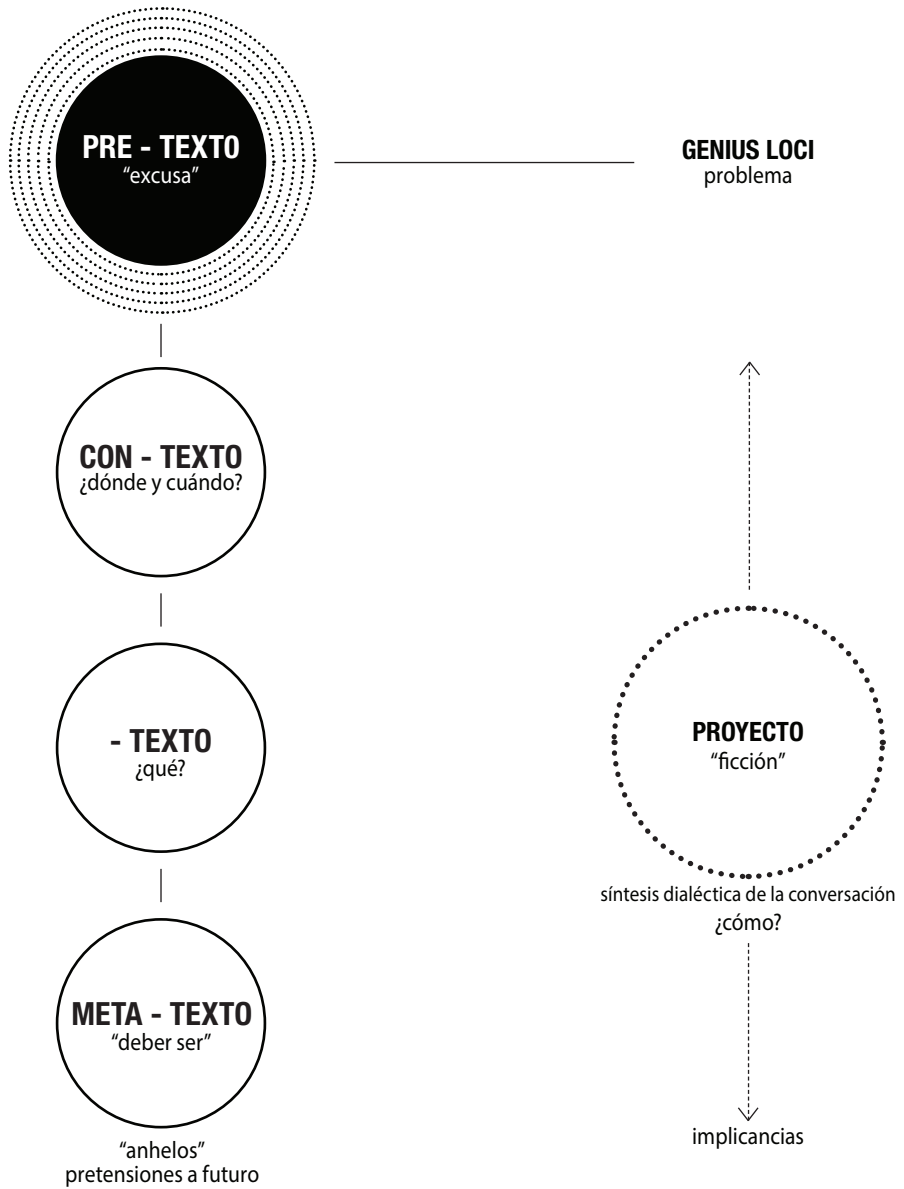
PRE - TEXTO
"excusa"

GENIUS LOCI
problema

CON - TEXTO
¿dónde y cuándo?

- TEXTO
¿qué?

PROYECTO
"ficción"

síntesis dialéctica de la conversación
¿cómo?

META - TEXTO
"deber ser"

"anhelos"
pretensiones a futuro

implicancias